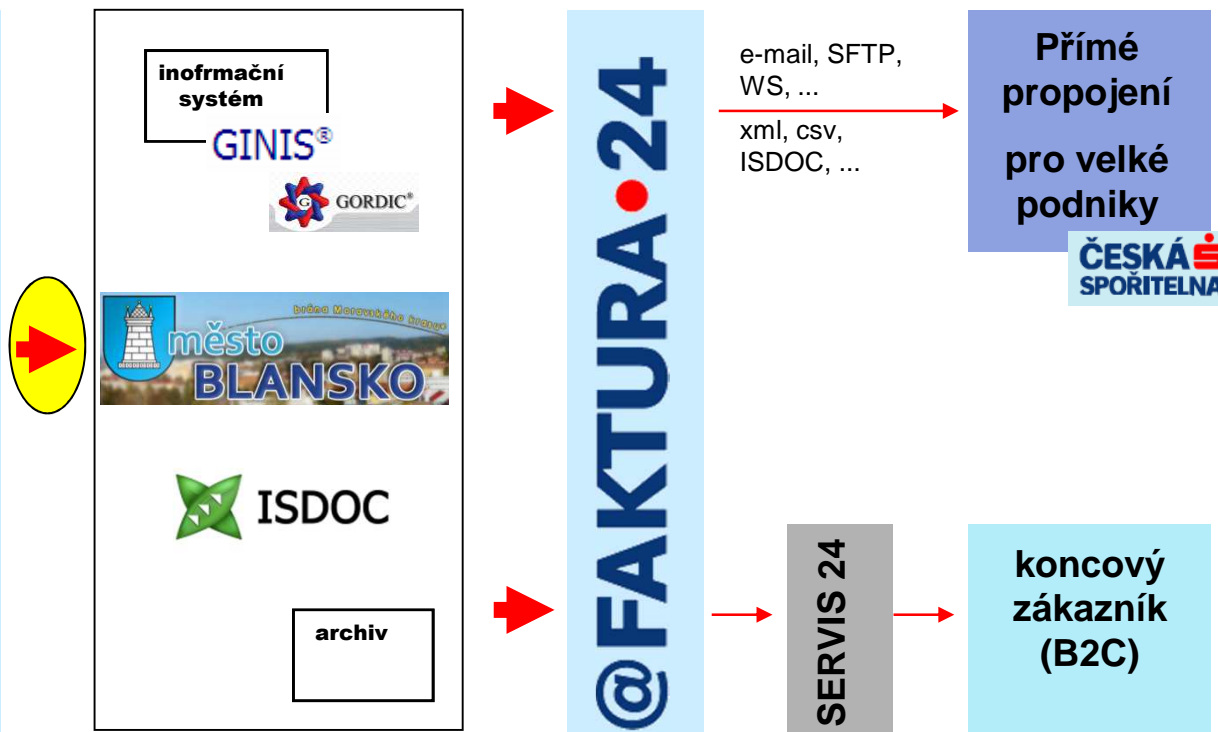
inofrmační systém

GINIS®

GORDIC®

brána Moravského krasu

město BLANSKO

ISDOC

archiv

@FAKTURA•24

e-mail, SFTP, WS, ...

xml, csv, ISDOC, ...

Přímé propojení pro velké podniky

ČESKÁ SPOŘITELNA

SERVIS 24

koncový zákazník (B2C)